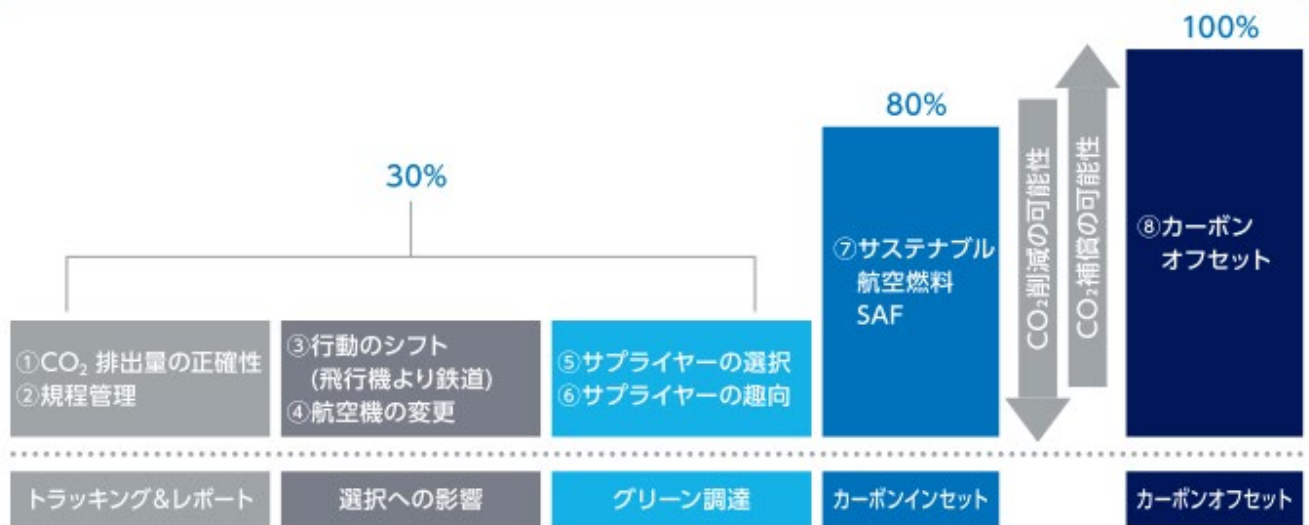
100%

80%

30%

①$CO_2$ 排出量の正確性
②規程管理

③行動のシフト
(飛行機より鉄道)
④航空機の変更

⑤サプライヤーの選択
⑥サプライヤーの趣向

⑦サステナブル
航空燃料
SAF

$CO_2$削減の可能性

$CO_2$補償の可能性

⑧カーボン
オフセット

トラッキング&レポート

選択への影響

グリーン調達

カーボンインセット

カーボンオフセット